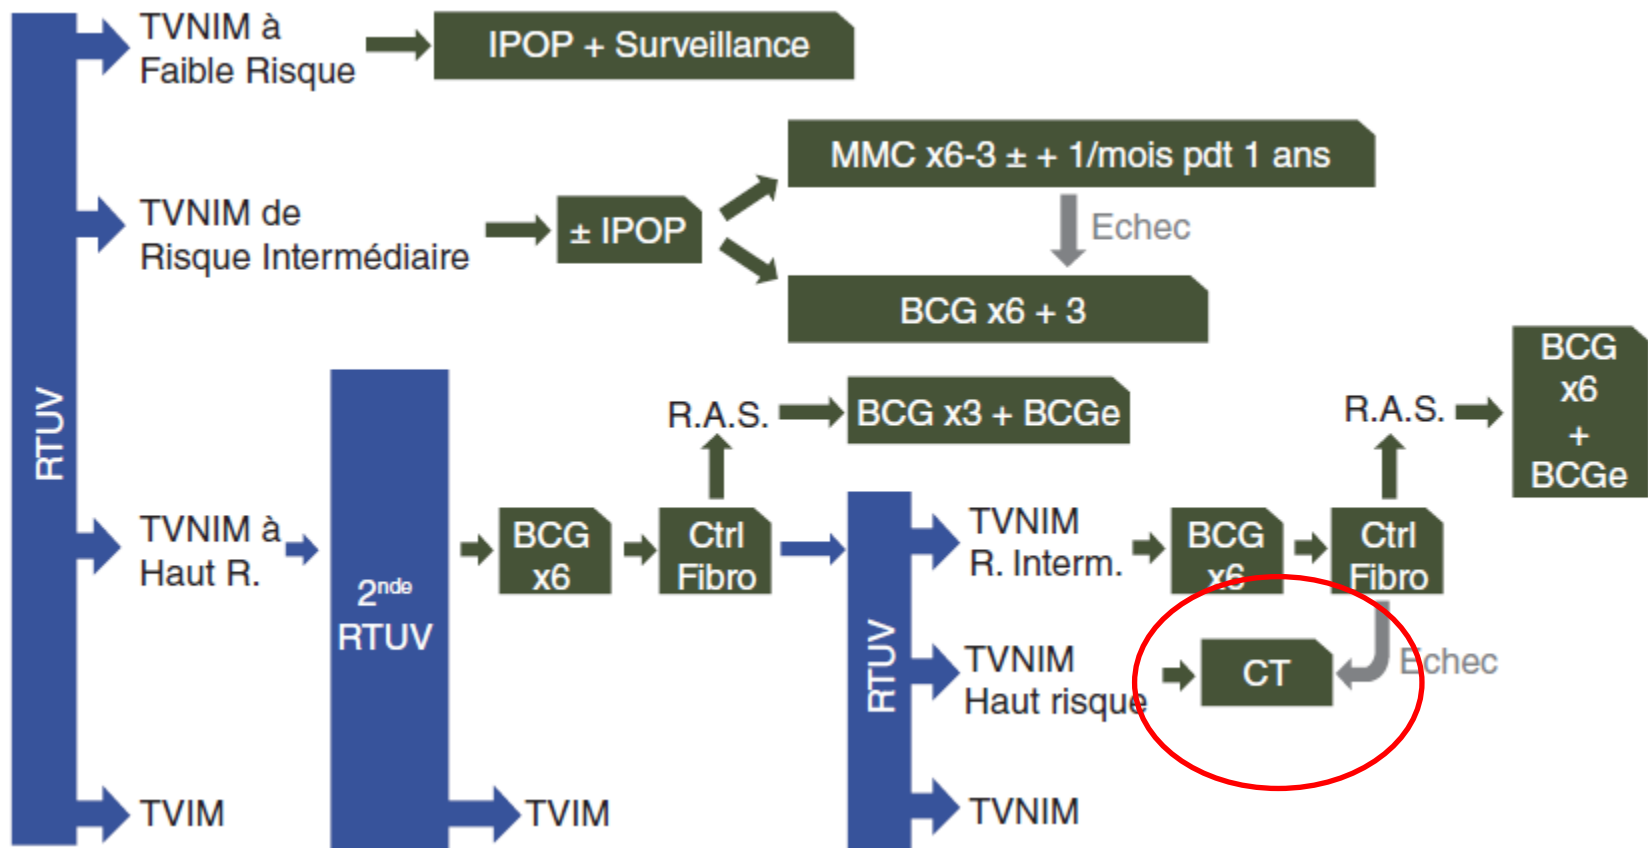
RTUV

TVNIM à Faible Risque

IPOP + Surveillance

TVNIM de Risque Intermédiaire

± IPOP

MMC x6-3 ± + 1/mois pdt 1 ans

Echec

BCG x6 + 3

TVNIM à Haut R.

$2^{nde}$ RTUV

BCG x6

Ctrl Fibro

R.A.S.

BCG x3 + BCGe

RTUV

TVNIM R. Interm.

BCG x6

Ctrl Fibro

R.A.S.

BCG x6 + BCGe

TVNIM Haut risque

CT

Echec

TVIM

TVIM

TVNIM